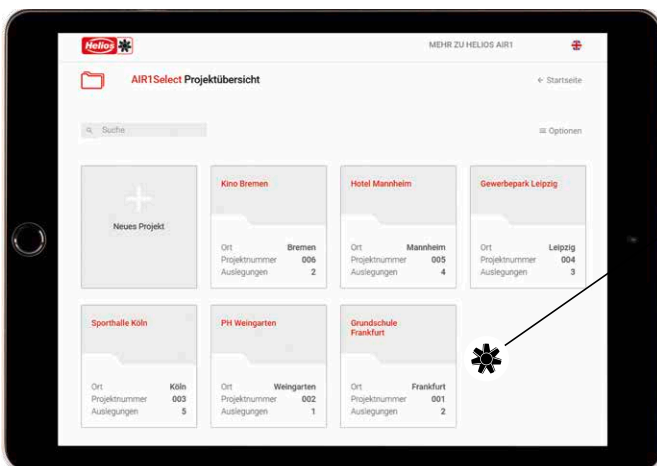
Helios

MEHR ZU HELIOS AIR1

AIR1Select Projektübersicht

← Startseite

Suche

≡ Optionen

Neues Projekt

Kino Bremen

| Ort | Bremen |
|---|---|
| Projektnummer | 006 |
| Auslegungen | 2 |

Hotel Mannheim

| Ort | Mannheim |
|---|---|
| Projektnummer | 005 |
| Auslegungen | 4 |

Gewerbepark Leipzig

| Ort | Leipzig |
|---|---|
| Projektnummer | 004 |
| Auslegungen | 3 |

Sporthalle Köln

| Ort | Köln |
|---|---|
| Projektnummer | 003 |
| Auslegungen | 5 |

PH Weingarten

| Ort | Weingarten |
|---|---|
| Projektnummer | 002 |
| Auslegungen | 1 |

Grundschule Frankfurt

| Ort | Frankfurt |
|---|---|
| Projektnummer | 001 |
| Auslegungen | 2 |